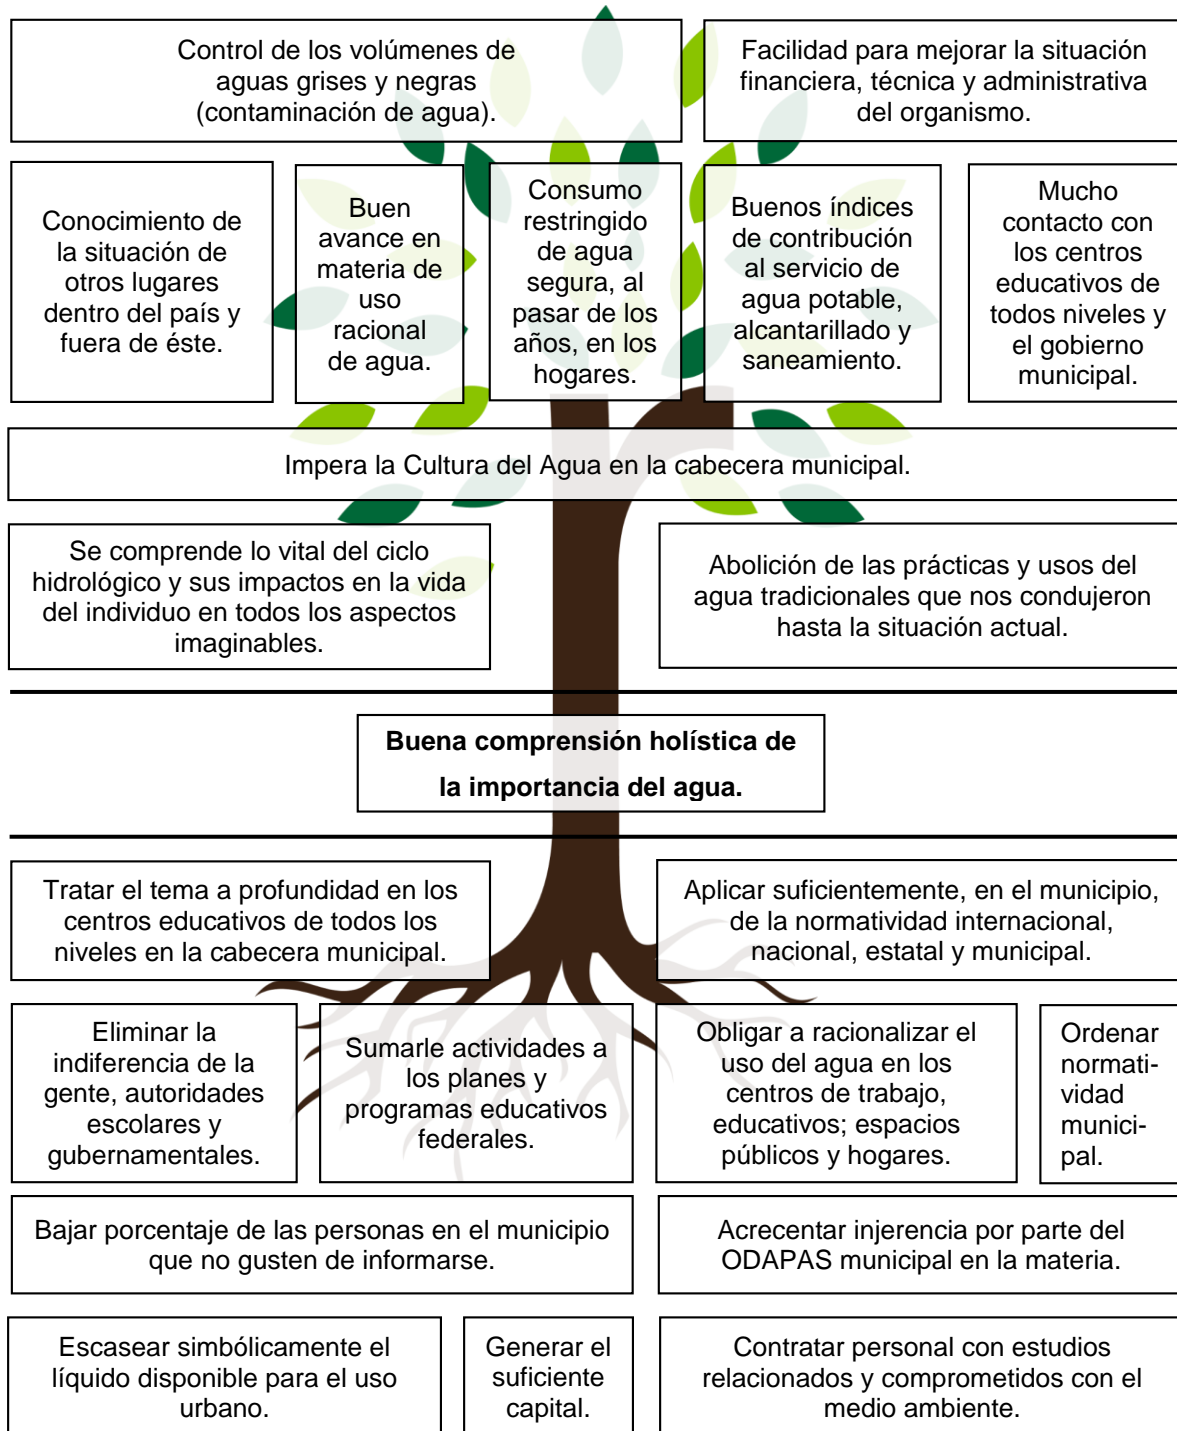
Control de los volúmenes de aguas grises y negras (contaminación de agua).

Facilidad para mejorar la situación financiera, técnica y administrativa del organismo.

Conocimiento de la situación de otros lugares dentro del país y fuera de éste.

Buen avance en materia de uso racional de agua.

Consumo restringido de agua segura, al pasar de los años, en los hogares.

Buenos índices de contribución al servicio de agua potable, alcantarillado y saneamiento.

Mucho contacto con los centros educativos de todos niveles y el gobierno municipal.

Impera la Cultura del Agua en la cabecera municipal.

Se comprende lo vital del ciclo hidrológico y sus impactos en la vida del individuo en todos los aspectos imaginables.

Abolición de las prácticas y usos del agua tradicionales que nos condujeron hasta la situación actual.

**Buena comprensión holística de la importancia del agua.**

Tratar el tema a profundidad en los centros educativos de todos los niveles en la cabecera municipal.

Aplicar suficientemente, en el municipio, de la normatividad internacional, nacional, estatal y municipal.

Eliminar la indiferencia de la gente, autoridades escolares y gubernamentales.

Sumarle actividades a los planes y programas educativos federales.

Obligar a racionalizar el uso del agua en los centros de trabajo, educativos; espacios públicos y hogares.

Ordenar normatividad municipal.

Bajar porcentaje de las personas en el municipio que no gusten de informarse.

Acrecentar injerencia por parte del ODAPAS municipal en la materia.

Escasear simbólicamente el líquido disponible para el uso urbano.

Generar el suficiente capital.

Contratar personal con estudios relacionados y comprometidos con el medio ambiente.